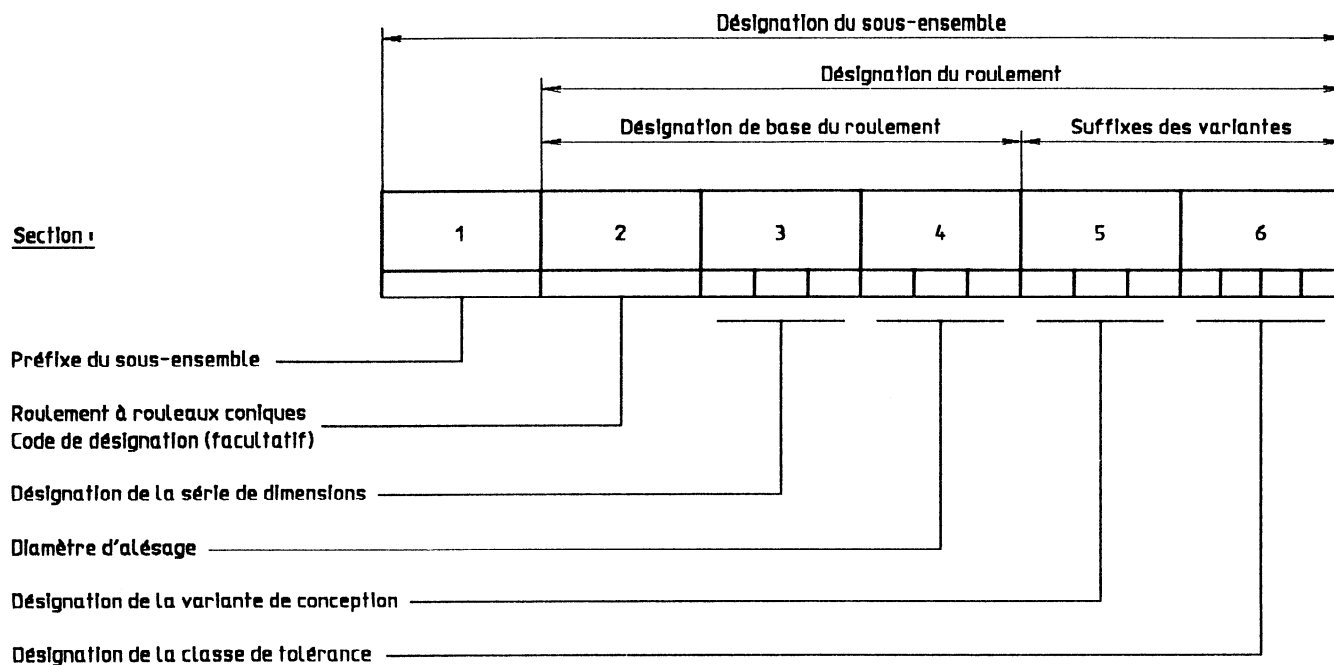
Désignation du sous-ensemble

Désignation du roulement

Désignation de base du roulement

Suffixes des variantes

Section :

1

2

3

4

5

6

Préfixe du sous-ensemble

Roulement à rouleaux coniques
Code de désignation (facultatif)

Désignation de la série de dimensions

Diamètre d'alésage

Désignation de la variante de conception

Désignation de la classe de tolérance